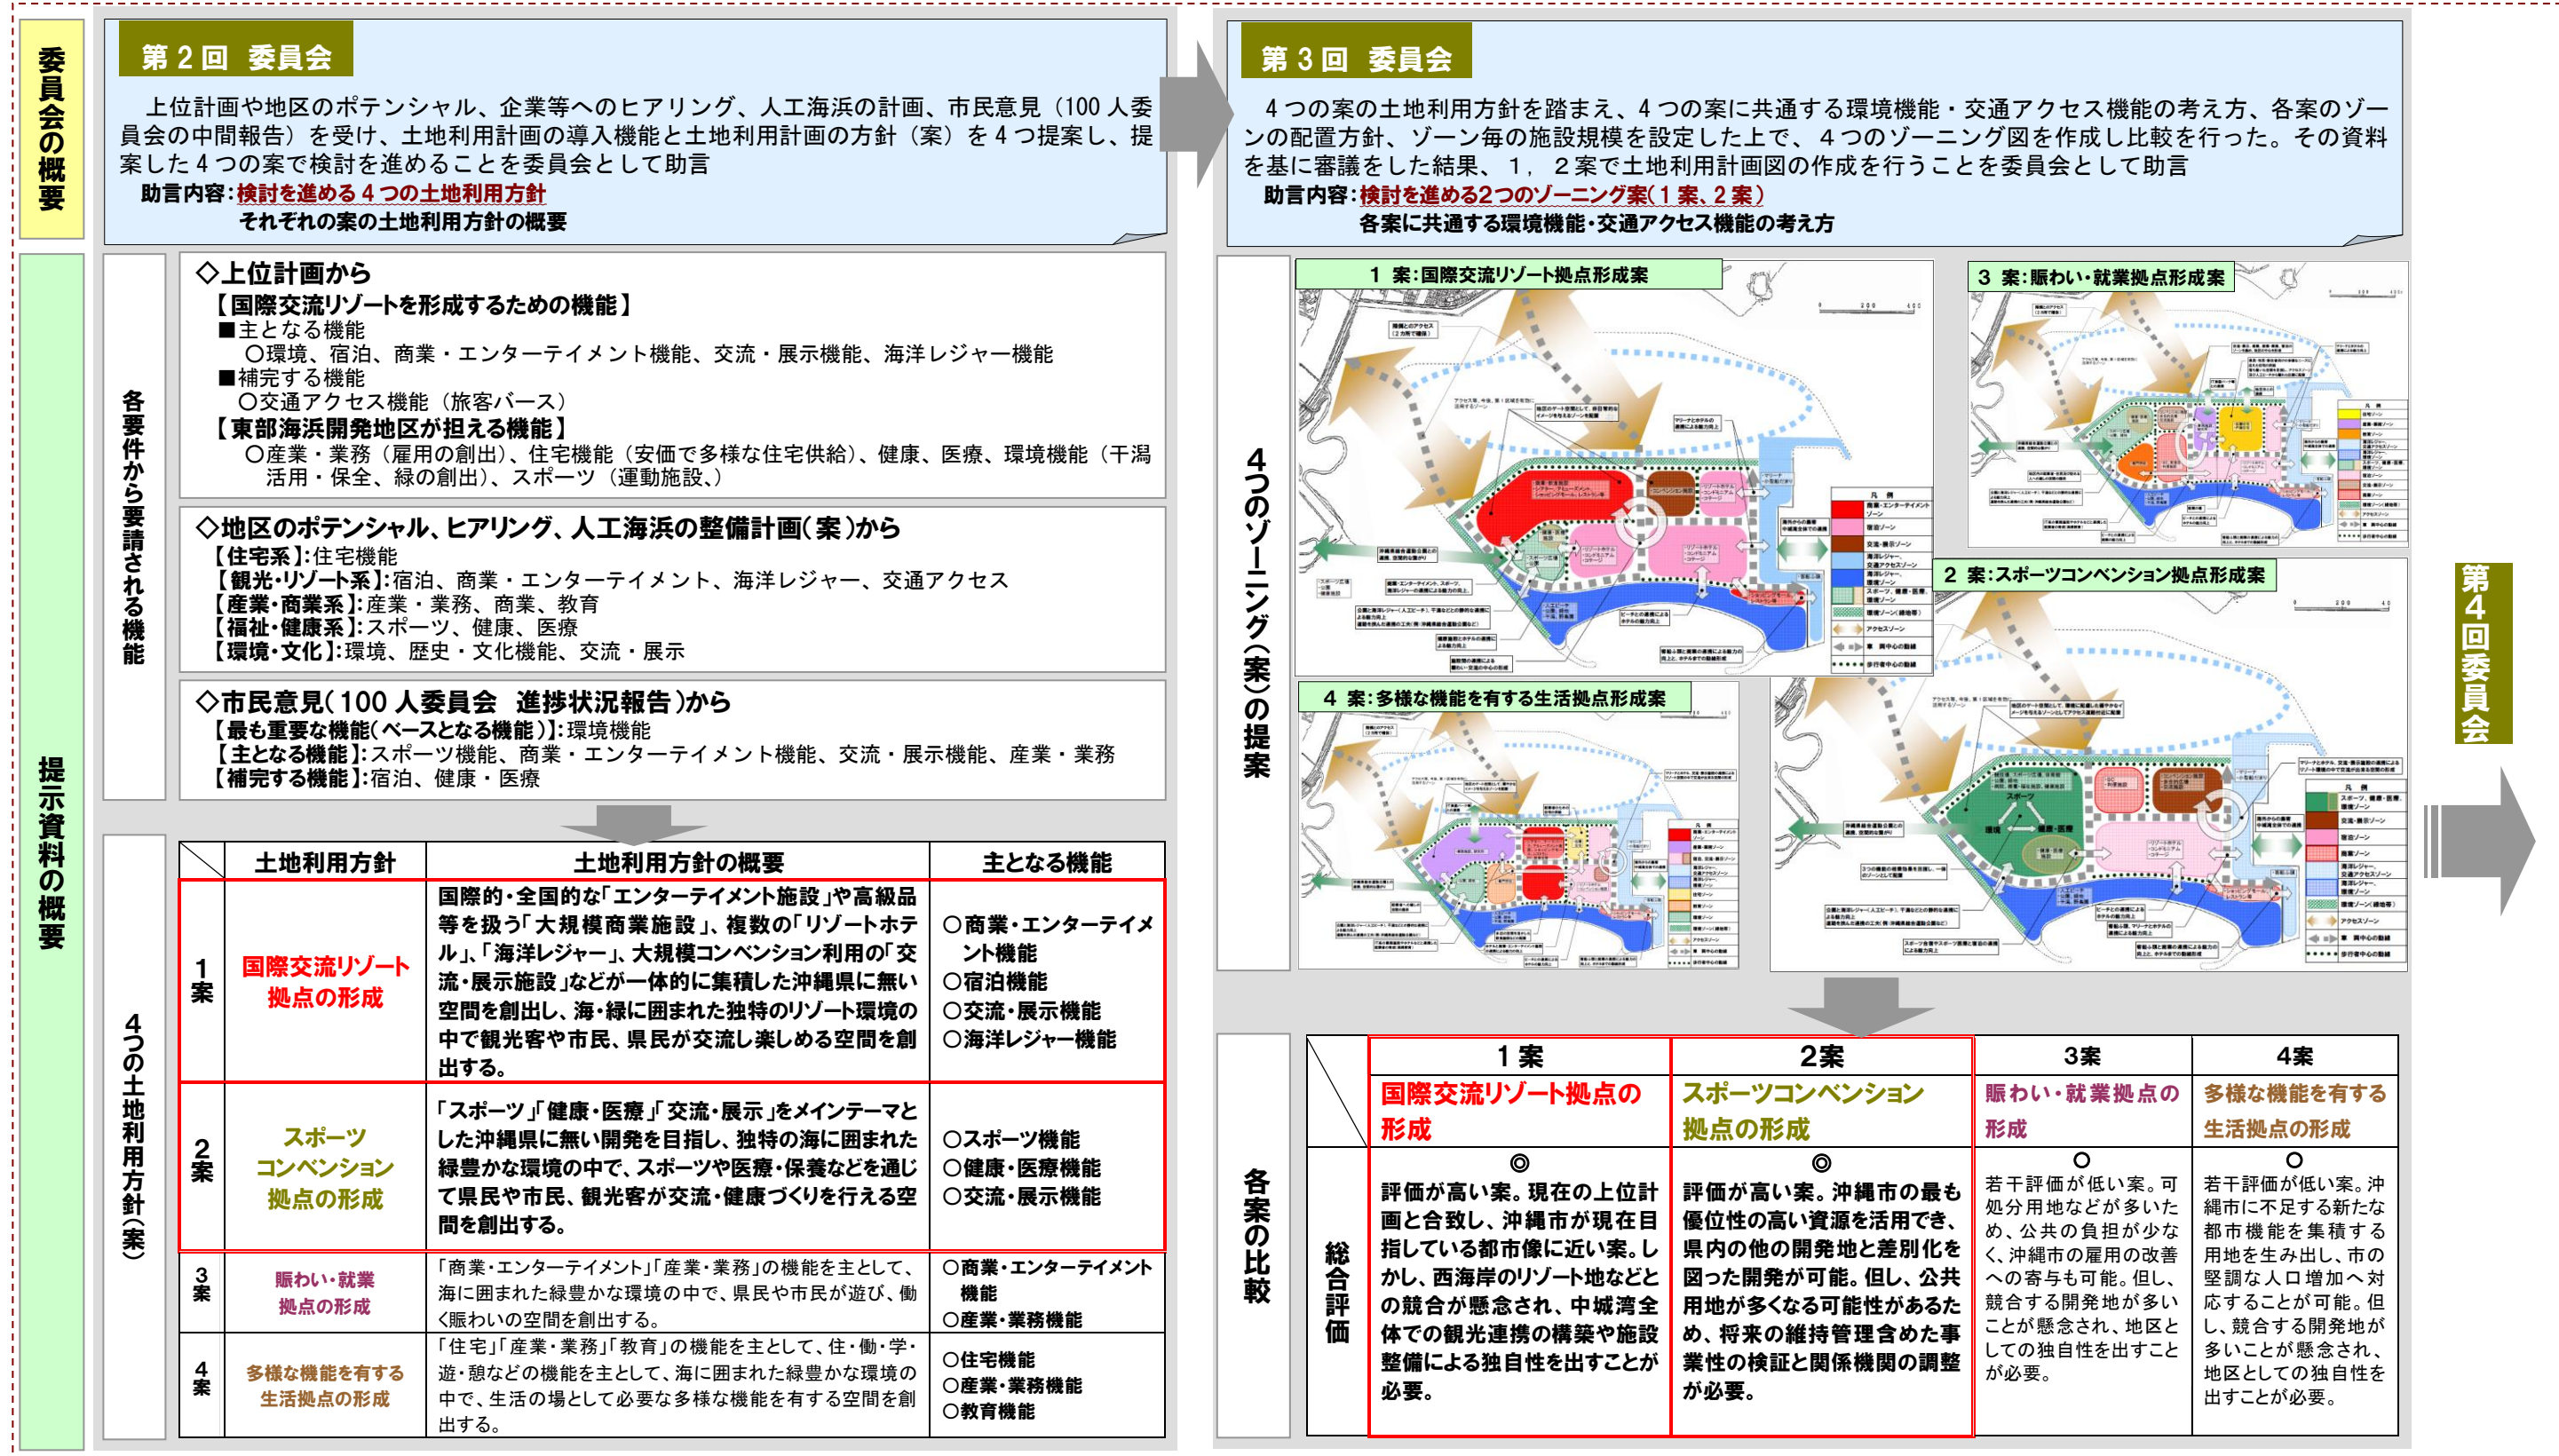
委員会の概要

第２回　委員会

上位計画や地区のポテンシャル、企業等へのヒアリング、人工海浜の計画、市民意見（100 人委員会の中間報告）を受け、土地利用計画の導入機能と土地利用計画の方針（案）を４つ提案し、提案した４つの案で検討を進めることを委員会として助言

助言内容：検討を進める４つの土地利用方針
それぞれの案の土地利用方針の概要

第３回　委員会

４つの案の土地利用方針を踏まえ、４つの案に共通する環境機能・交通アクセス機能の考え方、各案のゾーンの配置方針、ゾーン毎の施設規模を設定した上で、４つのゾーニング図を作成し比較を行った。その資料を基に審議をした結果、１，２案で土地利用計画図の作成を行うことを委員会として助言

助言内容：検討を進める2つのゾーニング案（１案、２案）
各案に共通する環境機能・交通アクセス機能の考え方

提示資料の概要

各要件から要請される機能

◇上位計画から
【国際交流リゾートを形成するための機能】
■主となる機能
○環境、宿泊、商業・エンターテイメント機能、交流・展示機能、海洋レジャー機能
■補完する機能
○交通アクセス機能（旅客バース）
【東部海浜開発地区が担える機能】
○産業・業務（雇用の創出）、住宅機能（安価で多様な住宅供給）、健康、医療、環境機能（干潟活用・保全、緑の創出）、スポーツ（運動施設、）

◇地区のポテンシャル、ヒアリング、人工海浜の整備計画(案)から
【住宅系】:住宅機能
【観光・リゾート系】:宿泊、商業・エンターテイメント、海洋レジャー、交通アクセス
【産業・商業系】:産業・業務、商業、教育
【福祉・健康系】:スポーツ、健康、医療
【環境・文化】:環境、歴史・文化機能、交流・展示

◇市民意見(100 人委員会　進捗状況報告)から
【最も重要な機能(ベースとなる機能)】:環境機能
【主となる機能】:スポーツ機能、商業・エンターテイメント機能、交流・展示機能、産業・業務
【補完する機能】:宿泊、健康・医療

４つの土地利用方針(案)

| | 土地利用方針 | 土地利用方針の概要 | 主となる機能 |
|---|---|---|---|
| 1案 | 国際交流リゾート拠点の形成 | 国際的・全国的な「エンターテイメント施設」や高級品等を扱う「大規模商業施設」、複数の「リゾートホテル」、「海洋レジャー」、大規模コンベンション利用の「交流・展示施設」などが一体的に集積した沖縄県に無い空間を創出し、海・緑に囲まれた独特のリゾート環境の中で観光客や市民、県民が交流し楽しめる空間を創出する。 | ○商業・エンターテイメント機能 ○宿泊機能 ○交流・展示機能 ○海洋レジャー機能 |
| 2案 | スポーツコンベンション拠点の形成 | 「スポーツ」「健康・医療」「交流・展示」をメインテーマとした沖縄県に無い開発を目指し、独特の海に囲まれた緑豊かな環境の中で、スポーツや医療・保養などを通じて県民や市民、観光客が交流・健康づくりを行える空間を創出する。 | ○スポーツ機能 ○健康・医療機能 ○交流・展示機能 |
| 3案 | 賑わい・就業拠点の形成 | 「商業・エンターテイメント」「産業・業務」の機能を主として、海に囲まれた緑豊かな環境の中で、県民や市民が遊び、働く賑わいの空間を創出する。 | ○商業・エンターテイメント機能 ○産業・業務機能 |
| 4案 | 多様な機能を有する生活拠点の形成 | 「住宅」「産業・業務」「教育」の機能を主として、住・働・学・遊・憩などの機能を主として、海に囲まれた緑豊かな環境の中で、生活の場として必要な多様な機能を有する空間を創出する。 | ○住宅機能 ○産業・業務機能 ○教育機能 |

４つのゾーニング(案)の提案

１ 案:国際交流リゾート拠点形成案
３ 案:賑わい・就業拠点形成案
２ 案:スポーツコンベンション拠点形成案
４ 案:多様な機能を有する生活拠点形成案

各案の比較

| | 1案 | 2案 | 3案 | 4案 |
|---|---|---|---|---|
| | 国際交流リゾート拠点の形成 | スポーツコンベンション拠点の形成 | 賑わい・就業拠点の形成 | 多様な機能を有する生活拠点の形成 |
| 総合評価 | ◎ 評価が高い案。現在の上位計画と合致し、沖縄市が現在目指している都市像に近い案。しかし、西海岸のリゾート地などとの競合が懸念され、中城湾全体での観光連携の構築や施設整備による独自性を出すことが必要。 | ◎ 評価が高い案。沖縄市の最も優位性の高い資源を活用でき、県内の他の開発地と差別化を図った開発が可能。但し、公共用地が多くなる可能性があるため、将来の維持管理含めた事業性の検証と関係機関の調整が必要。 | ○ 若干評価が低い案。可処分用地などが多いため、公共の負担が少なく、沖縄市の雇用の改善への寄与も可能。但し、競合する開発地が多いことが懸念され、地区としての独自性を出すことが必要。 | ○ 若干評価が低い案。沖縄市に不足する新たな都市機能を集積する用地を生み出し、市の堅調な人口増加へ対応することが可能。但し、競合する開発地が多いことが懸念され、地区としての独自性を出すことが必要。 |

第４回委員会